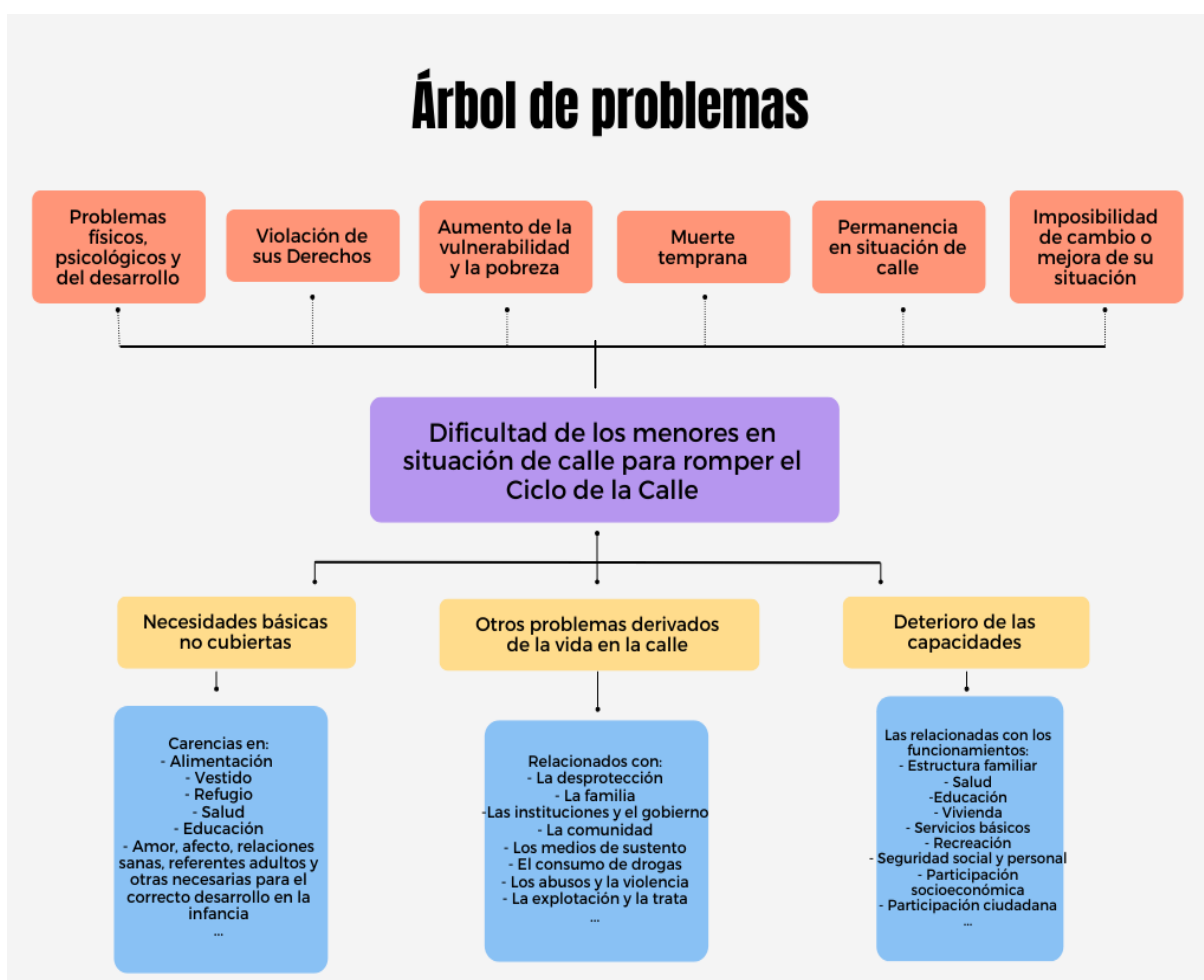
Árbol de problemas

Problemas físicos, psicológicos y del desarrollo

Violación de sus Derechos

Aumento de la vulnerabilidad y la pobreza

Muerte temprana

Permanencia en situación de calle

Imposibilidad de cambio o mejora de su situación

Dificultad de los menores en situación de calle para romper el Ciclo de la Calle

Necesidades básicas no cubiertas

Otros problemas derivados de la vida en la calle

Deterioro de las capacidades

Carencias en:
- Alimentación
- Vestido
- Refugio
- Salud
- Educación
- Amor, afecto, relaciones sanas, referentes adultos y otras necesarias para el correcto desarrollo en la infancia
...

Relacionados con:
- La desprotección
- La familia
-Las instituciones y el gobierno
- La comunidad
- Los medios de sustento
- El consumo de drogas
- Los abusos y la violencia
- La explotación y la trata
...

Las relacionadas con los funcionamientos:
- Estructura familiar
- Salud
-Educación
- Vivienda
- Servicios básicos
- Recreación
- Seguridad social y personal
- Participación socioeconómica
- Participación ciudadana
...